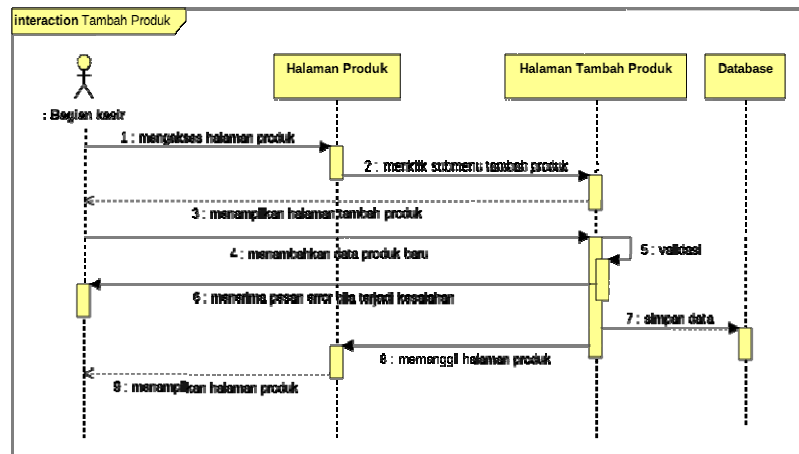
interaction Tambah Produk

: Bagian kasir

Halaman Produk

Halaman Tambah Produk

Database

1 : mengakses halaman produk

2 : meniklik submenu tambah produk

3 : menampilkan halaman tambah produk

4 : menambahkan data produk baru

5 : validasi

6 : menerima pesan error bila terjadi kesalahan

7 : simpan data

8 : memanggil halaman produk

9 : menampilkan halaman produk